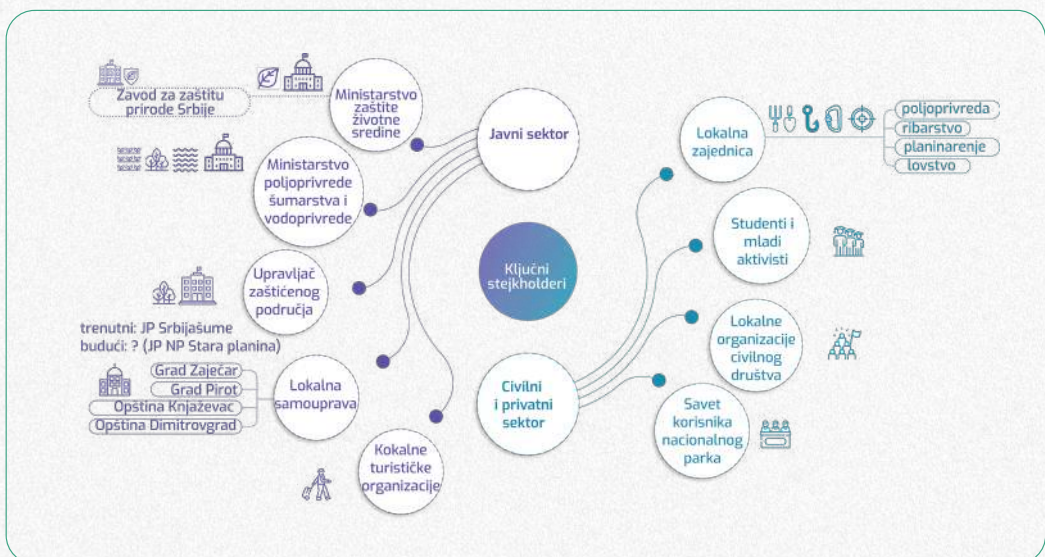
Ključni stejkholderi

Javni sektor

Zavod za zaštitu prirode Srbije

Ministarstvo zaštite životne sredine

Ministarstvo poljoprivrede šumarstva i vodoprivrede

Upravljač zaštićenog područja

trenutni: JP Srbijašume
budući: ? (JP NP Stara planina)

Grad Zaječar
Grad Pirot
Opština Knjaževac
Opština Dimitrovgrad

Lokalna samouprava

Kokalne turističke organizacije

Civilni i privatni sektor

Lokalna zajednica

poljoprivreda
ribarstvo
planinarenje
lovstvo

Studenti i mladi aktivisti

Lokalne organizacije civilnog društva

Savet korisnika nacionalnog parka